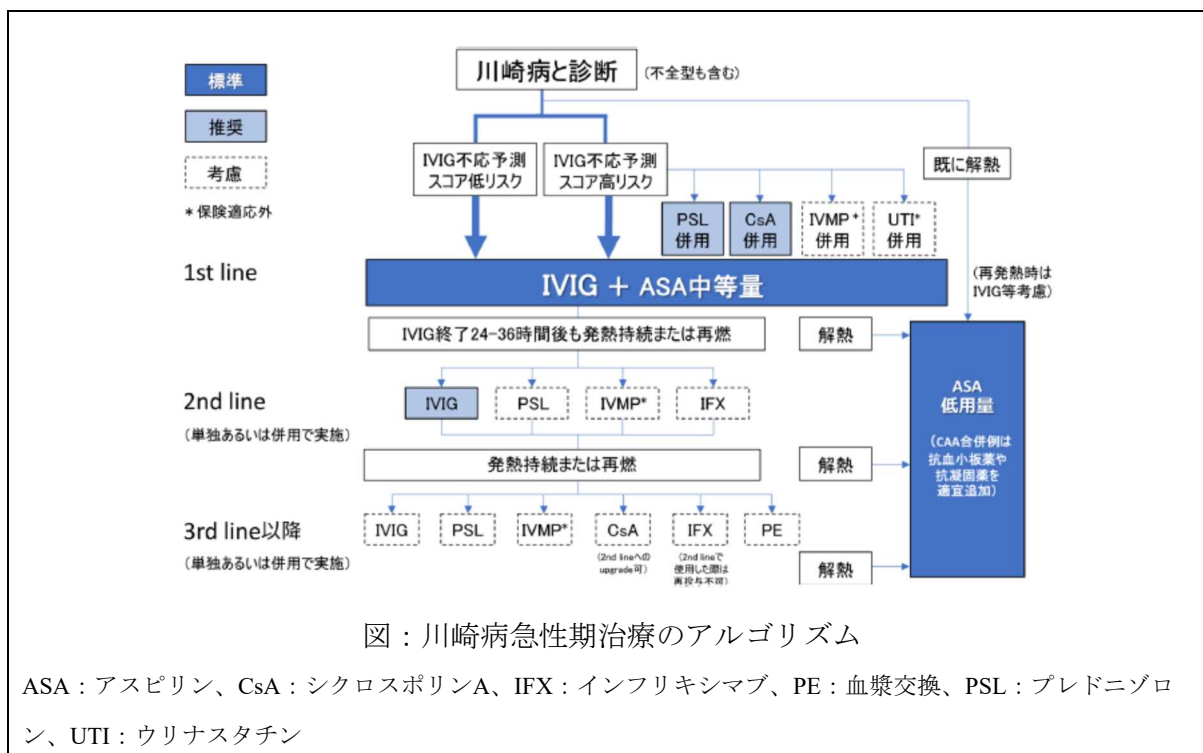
標準
推奨
考慮
＊保険適応外

川崎病と診断（不全型も含む）

IVIG不応予測スコア低リスク
IVIG不応予測スコア高リスク
既に解熱
PSL併用
CsA併用
IVMP＊併用
UTI＊併用

1st line
IVIG ＋ ASA中等量
（再発熱時はIVIG等考慮）

IVIG終了24-36時間後も発熱持続または再燃
解熱

2nd line
（単独あるいは併用で実施）
IVIG
PSL
IVMP*
IFX

発熱持続または再燃
解熱

ASA
低用量
（CAA合併例は抗血小板薬や抗凝固薬を適宜追加）

3rd line以降
（単独あるいは併用で実施）
IVIG
PSL
IVMP*
CsA
（2nd lineへのupgrade可）
IFX
（2nd lineで使用した際は再投与不可）
PE
解熱

図：川崎病急性期治療のアルゴリズム

ASA：アスピリン、CsA：シクロスポリンA、IFX：インフリキシマブ、PE：血漿交換、PSL：プレドニゾロン、UTI：ウリナスタチン